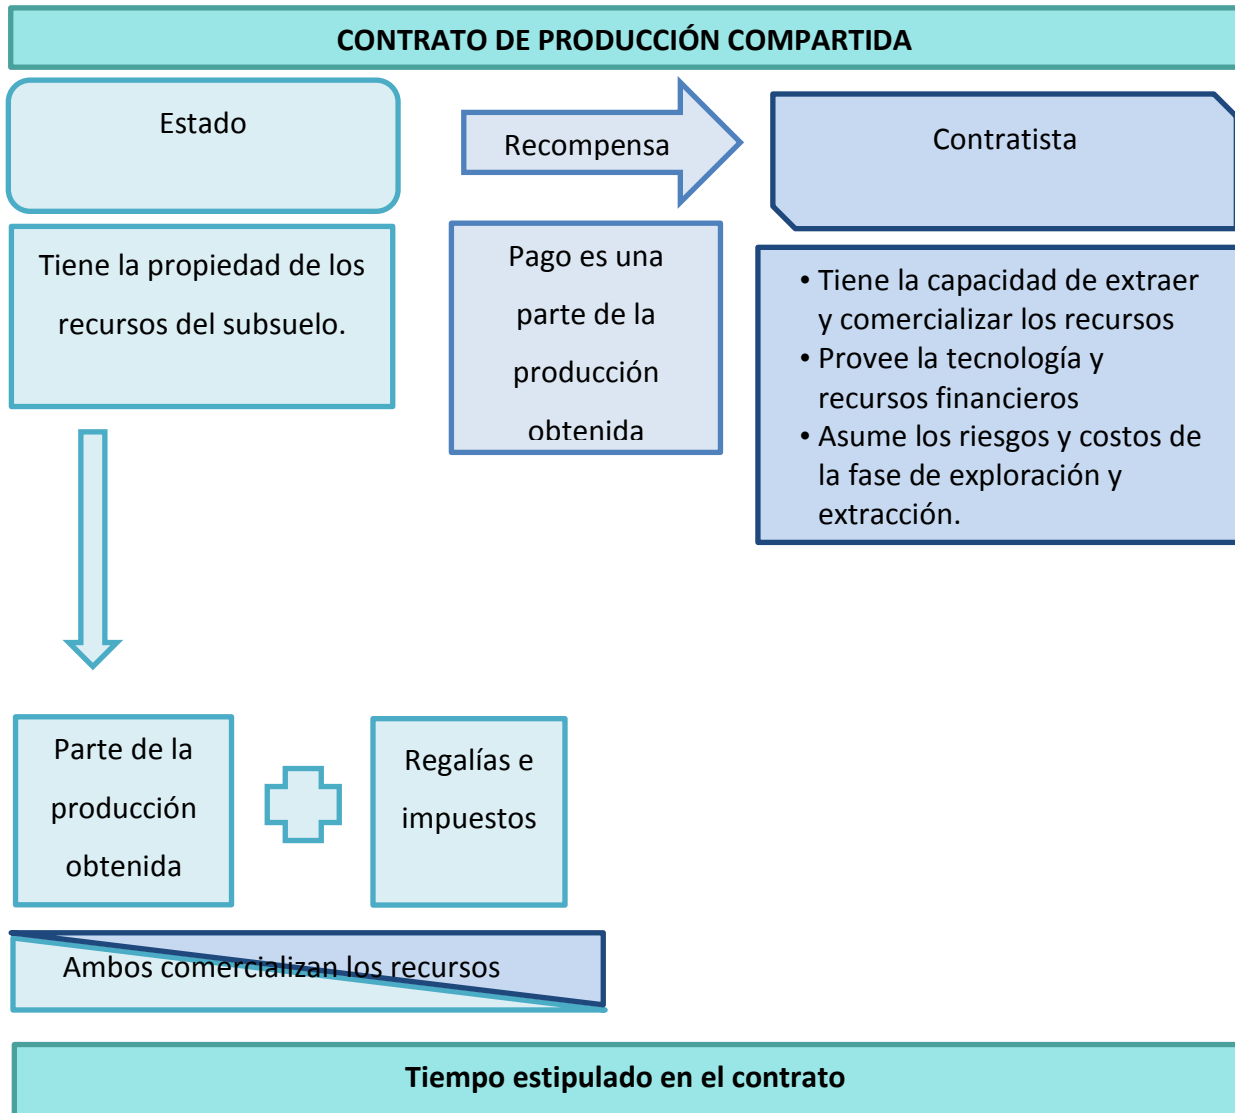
CONTRATO DE PRODUCCIÓN COMPARTIDA

Estado

Recompensa

Contratista

Tiene la propiedad de los recursos del subsuelo.

Pago es una parte de la producción obtenida

• Tiene la capacidad de extraer y comercializar los recursos
• Provee la tecnología y recursos financieros
• Asume los riesgos y costos de la fase de exploración y extracción.

Parte de la producción obtenida

Regalías e impuestos

Ambos comercializan los recursos

Tiempo estipulado en el contrato